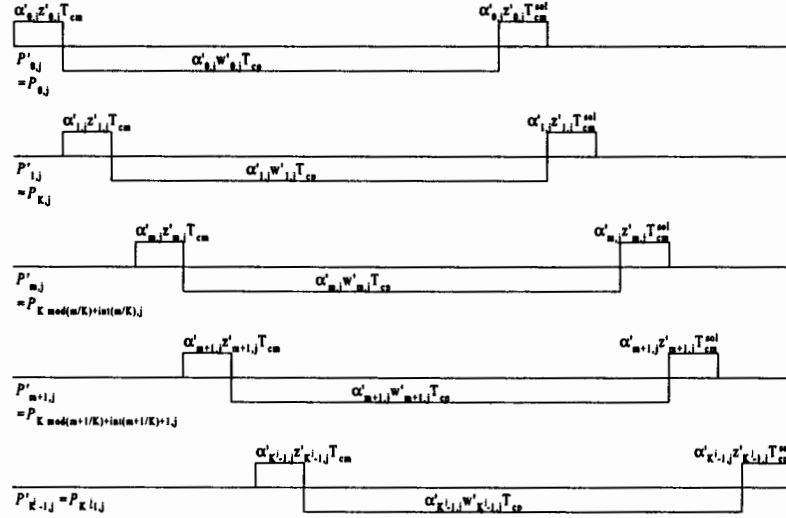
$\alpha'_{0,j}z'_{0,j}T_{cm}$

$\alpha'_{0,j}z'_{0,j}T_{cm}^{sol}$

$P'_{0,j}$
$=P_{0,j}$

$\alpha'_{0,j}w'_{0,j}T_{cp}$

$\alpha'_{1,j}z'_{1,j}T_{cm}$

$\alpha'_{1,j}z'_{1,j}T_{cm}^{sol}$

$P'_{1,j}$
$=P_{K,j}$

$\alpha'_{1,j}w'_{1,j}T_{cp}$

$\alpha'_{m,j}z'_{m,j}T_{cm}$

$\alpha'_{m,j}z'_{m,j}T_{cm}^{sol}$

$P'_{m,j}$
$=P_{K\ mod(m/K)+int(m/K),j}$

$\alpha'_{m,j}w'_{m,j}T_{cp}$

$\alpha'_{m+1,j}z'_{m+1,j}T_{cm}$

$\alpha'_{m+1,j}z'_{m+1,j}T_{cm}^{sol}$

$P'_{m+1,j}$
$=P_{K\ mod(m+1/K)+int(m+1/K)+1,j}$

$\alpha'_{m+1,j}w'_{m+1,j}T_{cp}$

$\alpha'_{K^j-1,j}z'_{K^j-1,j}T_{cm}$

$\alpha'_{K^j-1,j}z'_{K^j-1,j}T_{cm}^{so}$ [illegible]

$P'_{K^j-1,j}=P_{K^j-1,j}$

$\alpha'_{K^j-1,j}w'_{K^j-1,j}T_{cp}$